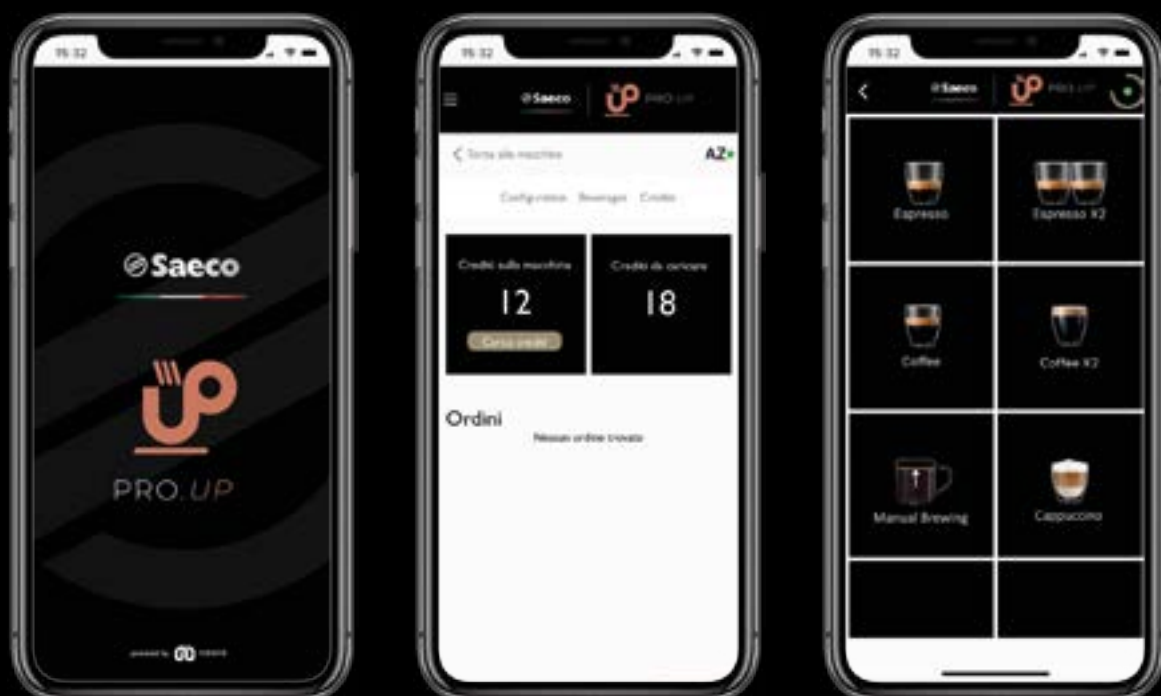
09:32

Saeco

PRO.UP

powered by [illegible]

09:32

Saeco PRO.UP

< Torna alle macchine

AZ

Configurazione Beverage Credito

Crediti sulla macchina

12

Carica credito

Credito da caricare

18

Ordini

Nessun ordine trovato

09:32

< Saeco PRO.UP

Espresso

Espresso X2

Coffee

Coffee X2

Manual Brewing

Cappuccino